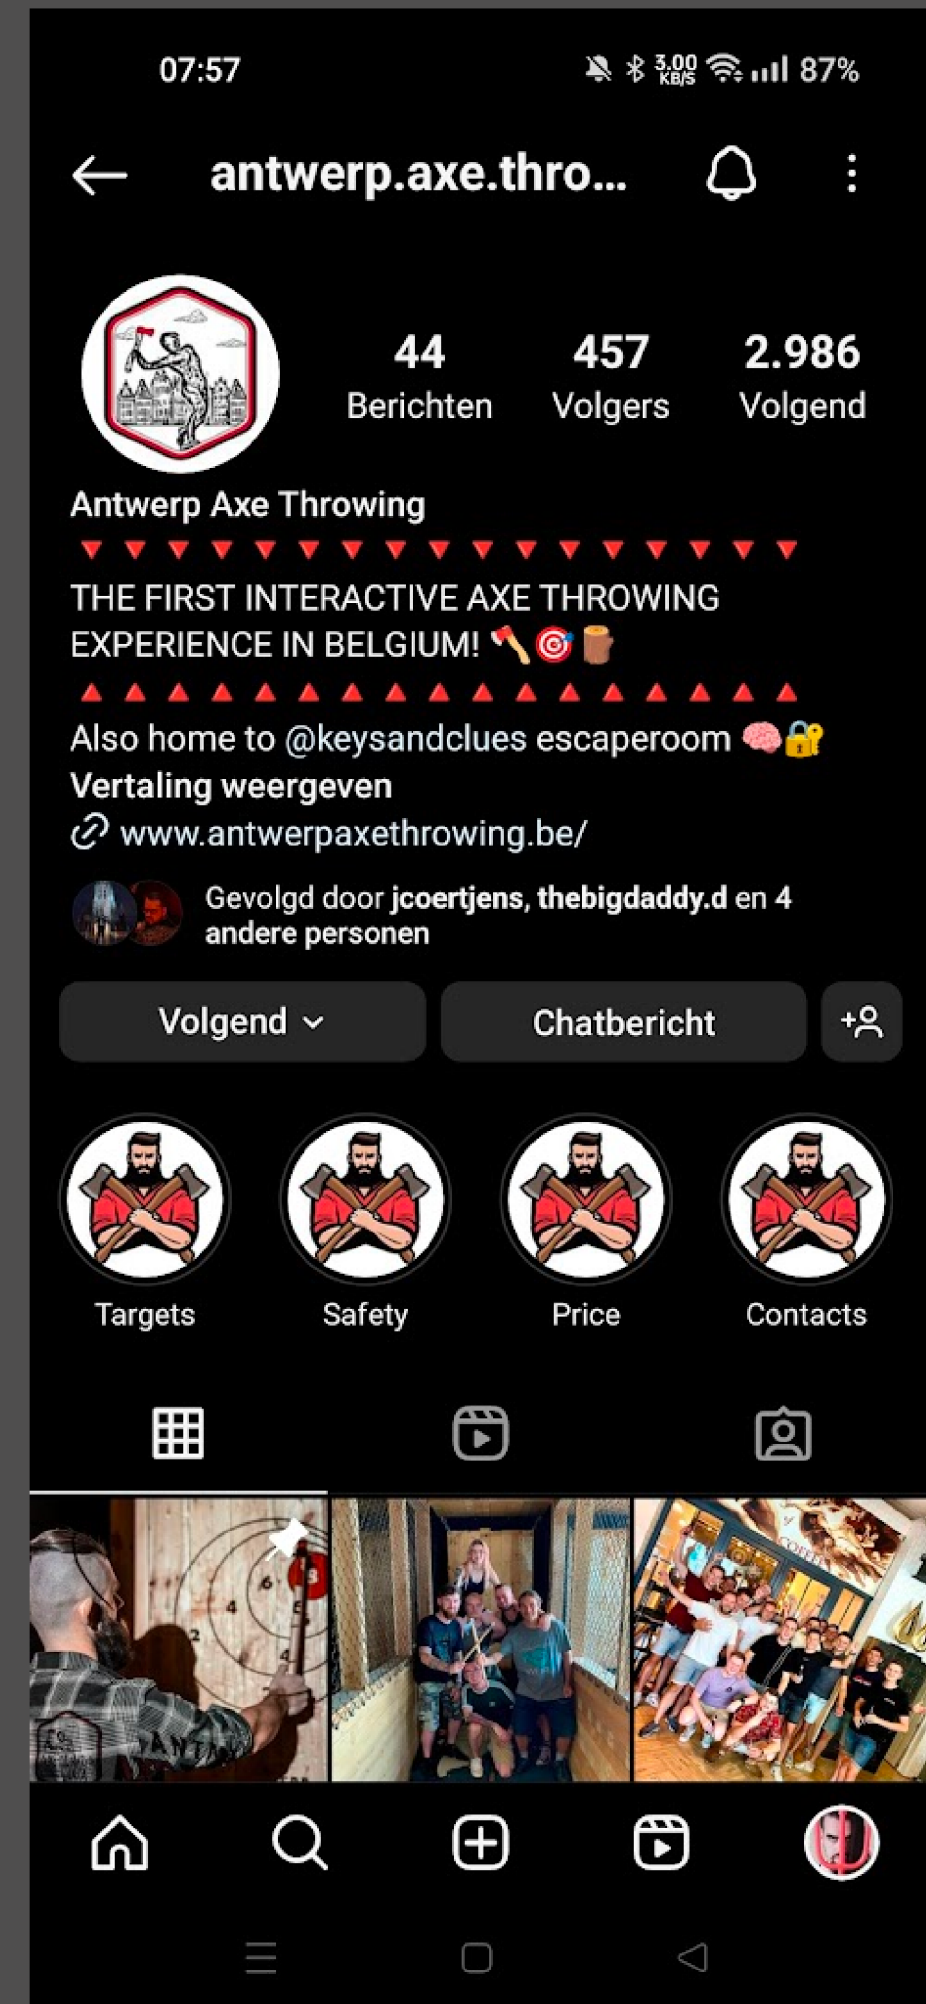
07:57

3,00 KB/S 87%

antwerp.axe.thro...

44 Berichten

457 Volgers

2.986 Volgend

Antwerp Axe Throwing
🔻🔻🔻🔻🔻🔻🔻🔻🔻🔻🔻🔻🔻🔻🔻🔻🔻
THE FIRST INTERACTIVE AXE THROWING EXPERIENCE IN BELGIUM! 🪓🎯🪵
🔺🔺🔺🔺🔺🔺🔺🔺🔺🔺🔺🔺🔺🔺🔺🔺🔺
Also home to @keysandclues escaperoom 🧠🔐
Vertaling weergeven
www.antwerpaxethrowing.be/

Gevolgd door jcoertjens, thebigdaddy.d en 4 andere personen

Volgend

Chatbericht

Targets

Safety

Price

Contacts